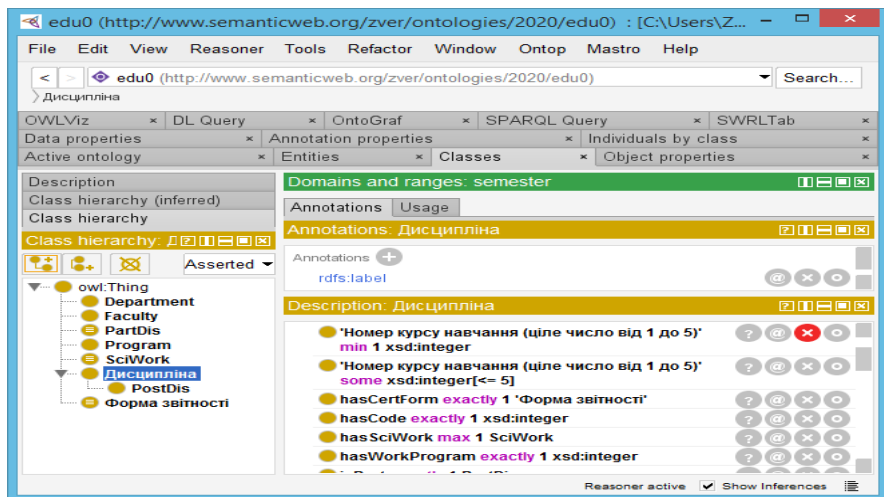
edu0 (http://www.semanticweb.org/zver/ontologies/2020/edu0) : [C:\Users\Z...

File Edit View Reasoner Tools Refactor Window Ontop Mastro Help

edu0 (http://www.semanticweb.org/zver/ontologies/2020/edu0)

Search...

Дисципліна

OWLViz × DL Query × OntoGraf × SPARQL Query × SWRLTab ×

Data properties × Annotation properties × Individuals by class ×

Active ontology × Entities × Classes × Object properties ×

Description

Class hierarchy (inferred)

Class hierarchy

Class hierarchy: Д

Asserted

owl:Thing

Department

Faculty

PartDis

Program

SciWork

Дисципліна

PostDis

Форма звітності

Domains and ranges: semester

Annotations Usage

Annotations: Дисципліна

Annotations

rdfs:label

Description: Дисципліна

'Номер курсу навчання (ціле число від 1 до 5)' min 1 xsd:integer

'Номер курсу навчання (ціле число від 1 до 5)' some xsd:integer[<= 5]

hasCertForm exactly 1 'Форма звітності'

hasCode exactly 1 xsd:integer

hasSciWork max 1 SciWork

hasWorkProgram exactly 1 xsd:integer

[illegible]

Reasoner active Show Inferences